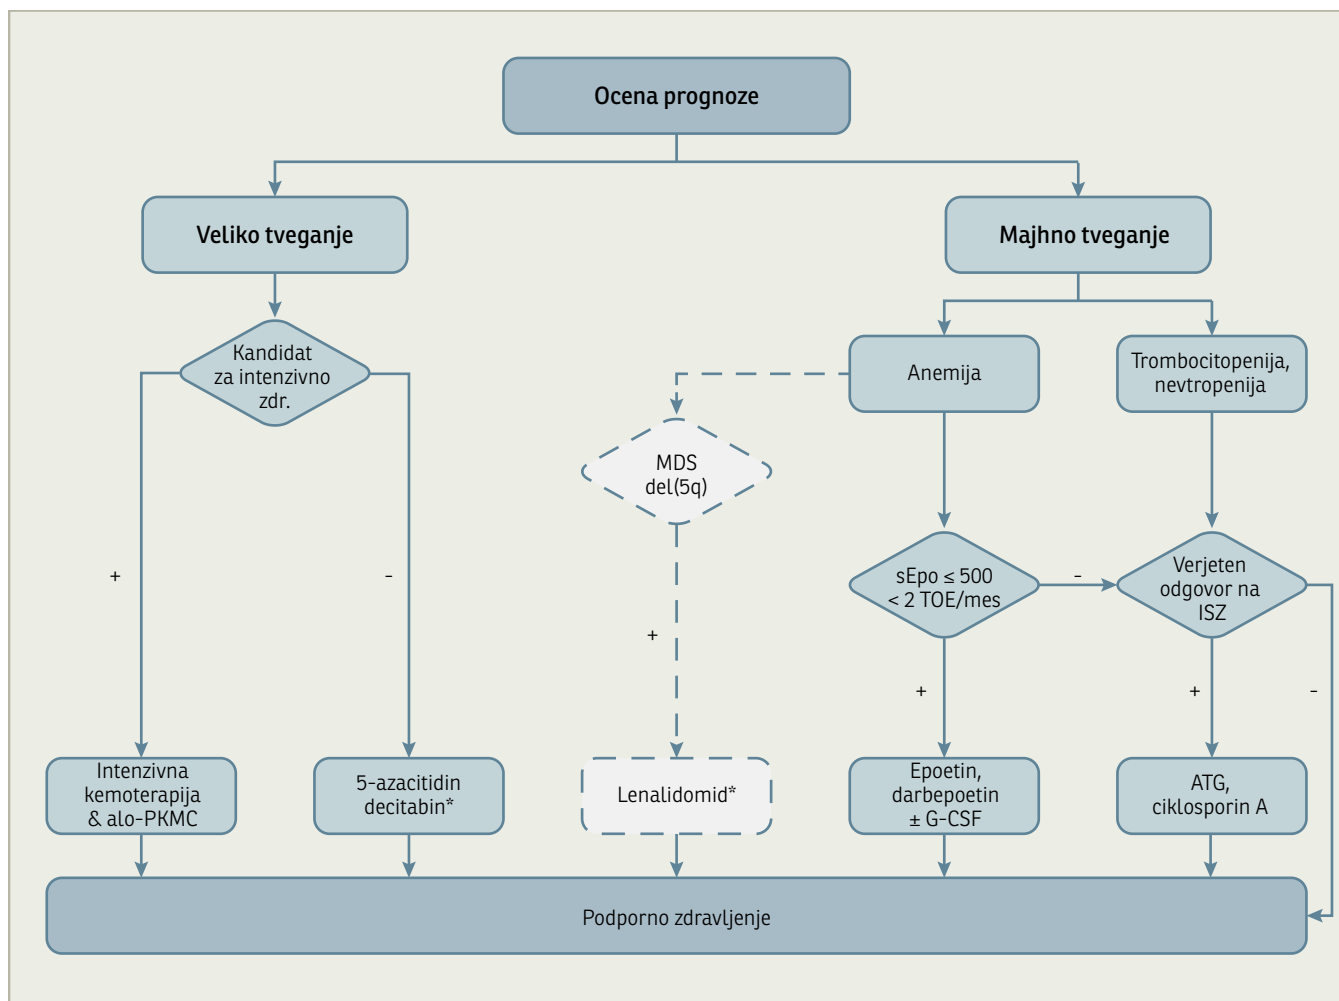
Ocena prognoze

Veliko tveganje

Majhno tveganje

Kandidat za intenzivno zdr.

Anemija

Trombocitopenija, nevtropenija

MDS del(5q)

+

-

sEpo ≤ 500 < 2 TOE/mes

-

Verjeten odgovor na ISZ

+

+

+

-

Intenzivna kemoterapija & alo-PKMC

5-azacitidin decitabin*

Lenalidomid*

Epoetin, darbepoetin ± G-CSF

ATG, ciklosporin A

Podporno zdravljenje